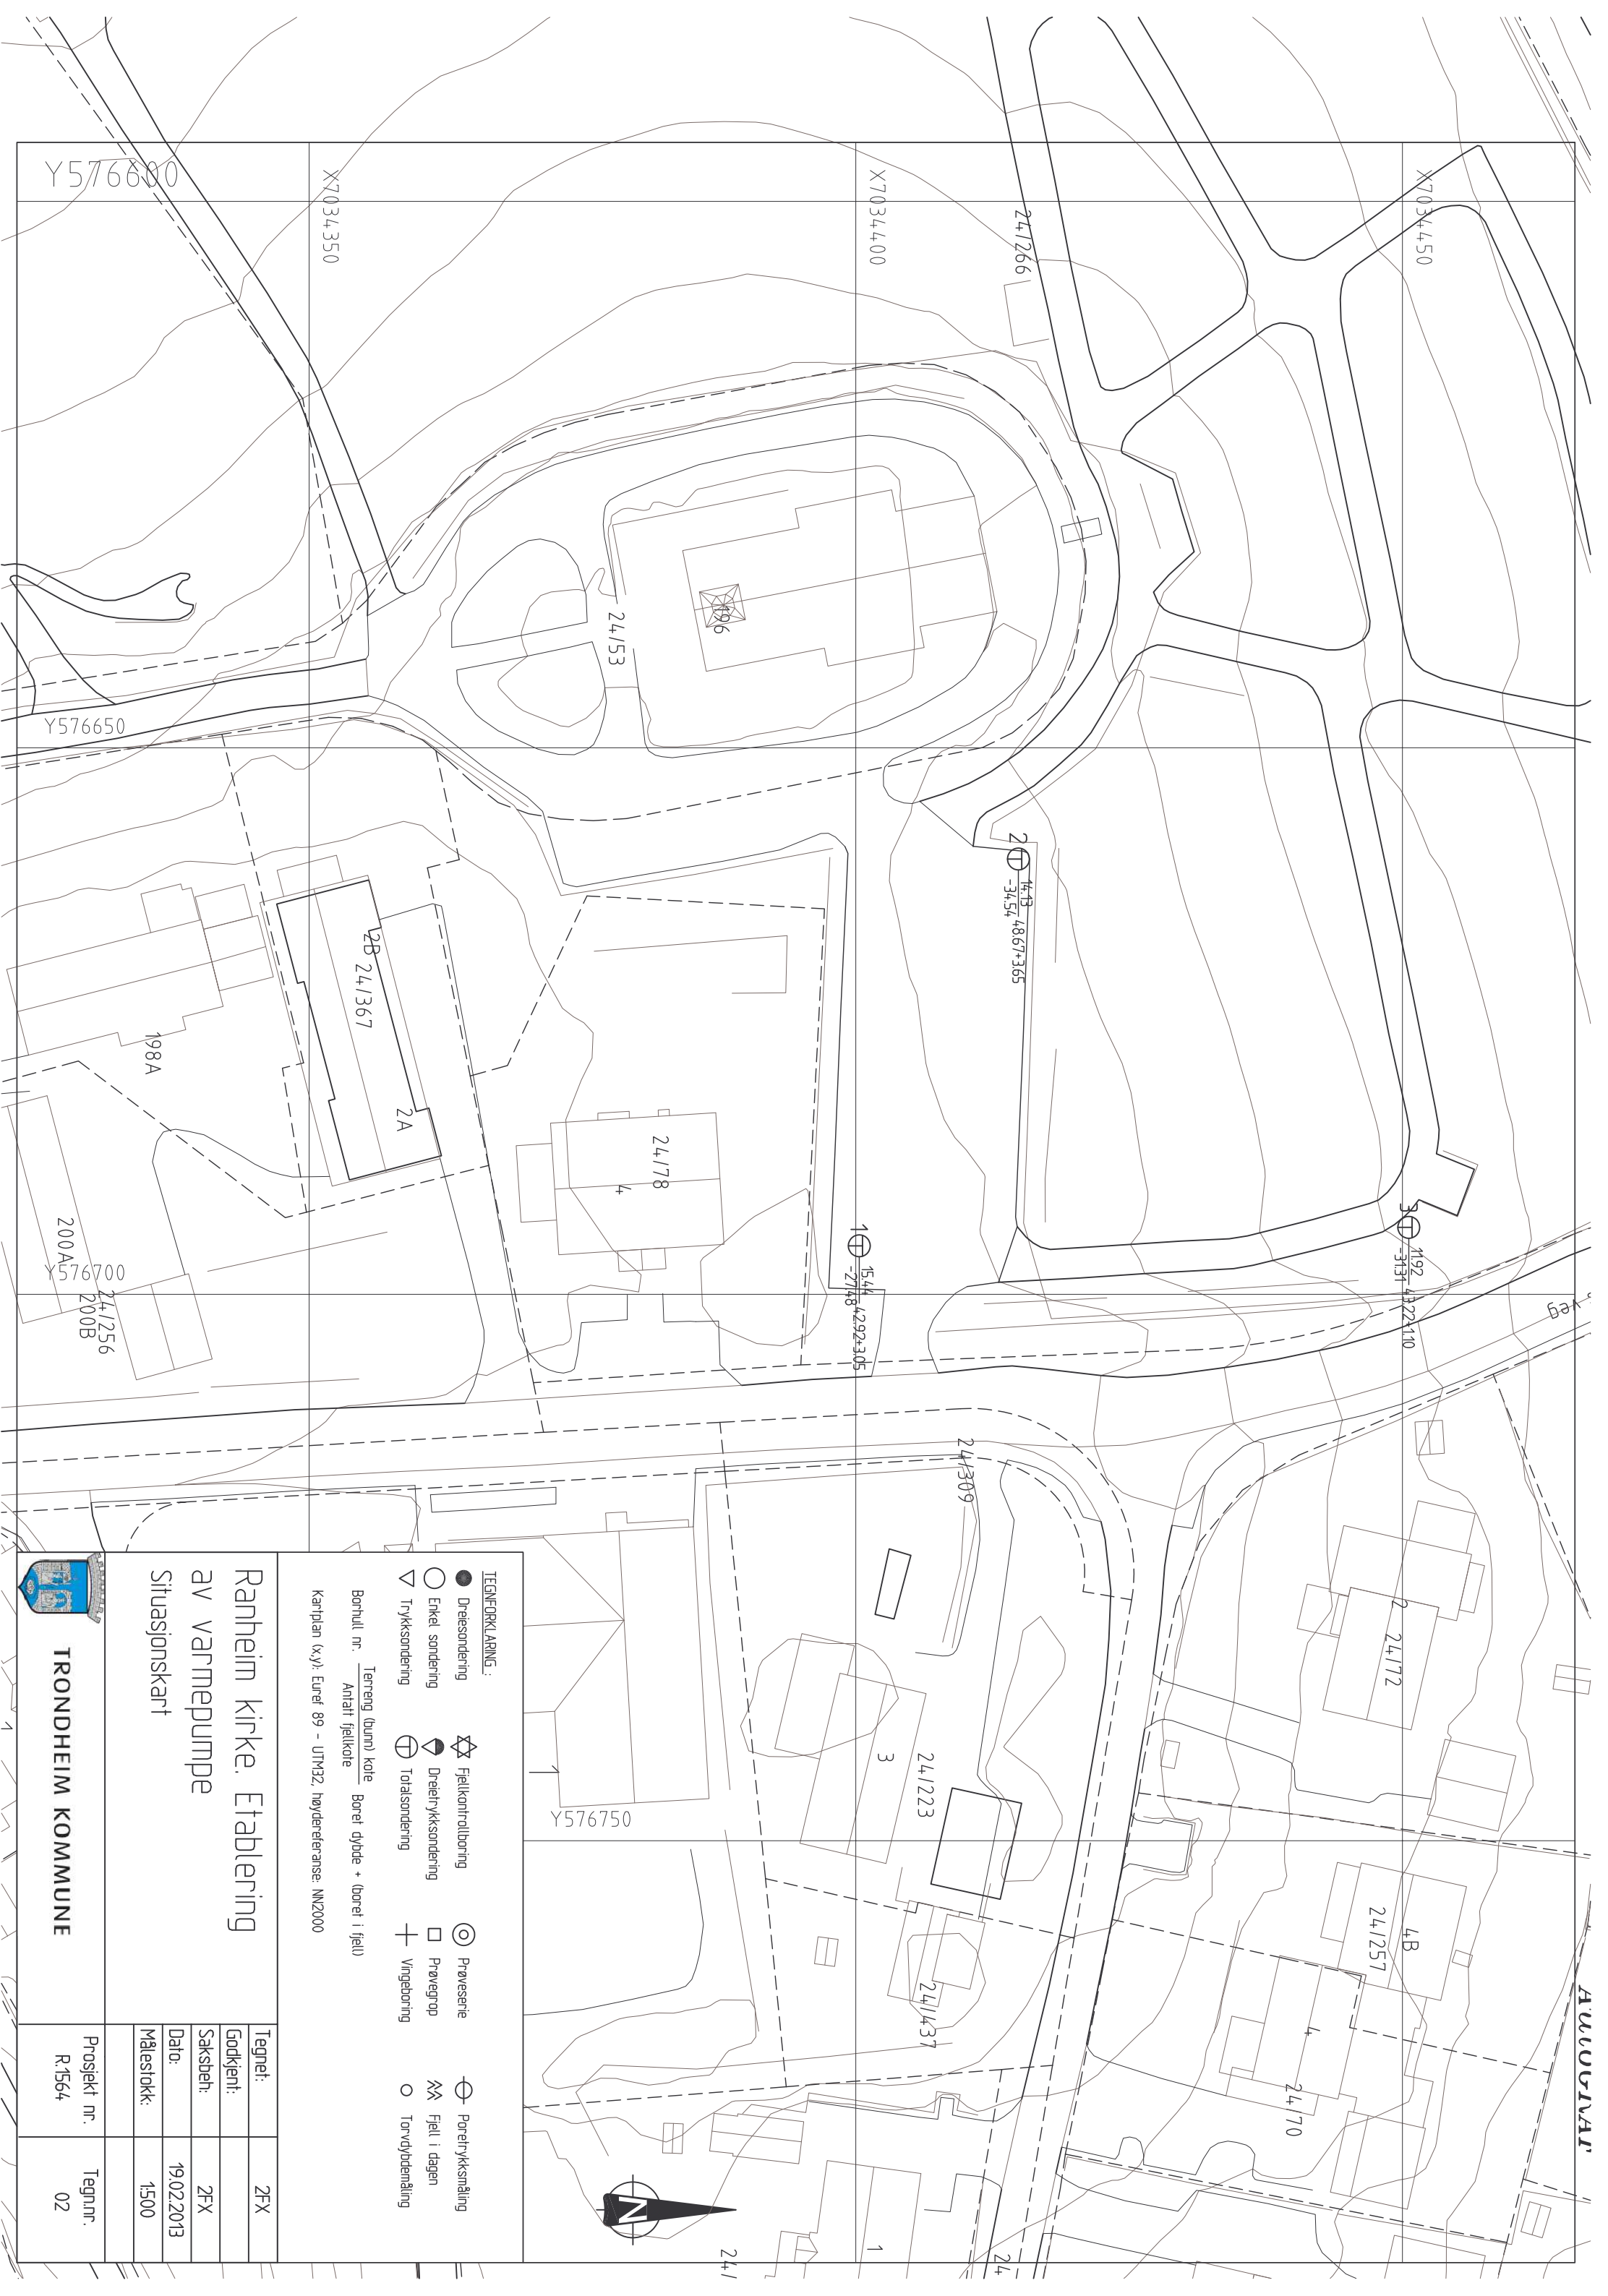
Y576600
X7034350
X7034400
X7034450
24/266
24/53
106
Y576650
2
14,13
-34,54
4,867+3,65
2B
24/367
198A
2A
24/78
4
200A
Y576700
24/256
200B
1
15,44
-27,48
4,292+3,05
3
11,92
-31,31
4,322+1,10
veg
24/309
2
24/172
24/223
3
Y576750
24/257
4B
24/437
4
24/70
1
24
24/
TEGNFORKLARING :
Dreiesondering
Enkel sondering
Trykksondering
Fjellkontrollboring
Dreietrykksondering
Totalsondering
Prøveserie
Prøvegrop
Vingeboring
Poretrykksmåling
Fjell i dagen
Torvdybdemåling
Borhull nr. $\frac{\text{Terreng (bunn) kote}}{\text{Antatt fjellkote}}$ Boret dybde + (boret i fjell)
Kartplan (x,y): Euref 89 - UTM32, høydereferanse: NN2000
Ranheim kirke. Etablering av varmepumpe
Situasjonskart
TRONDHEIM KOMMUNE
Tegnet: 2FX
Godkjent:
Saksbeh: 2FX
Dato: 19.02.2013
Målestokk: 1:500
Prosjekt nr. R.1564
Tegn.nr. 02